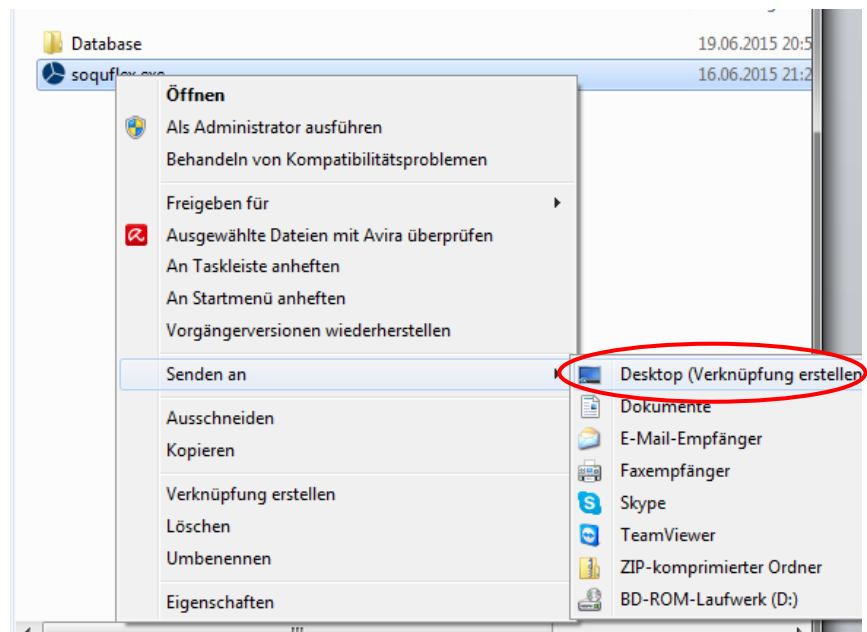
Database 19.06.2015 20:5

soquflex.exe 16.06.2015 21:2

**Öffnen**

Als Administrator ausführen

Behandeln von Kompatibilitätsproblemen

Freigeben für

Ausgewählte Dateien mit Avira überprüfen

An Taskleiste anheften

An Startmenü anheften

Vorgängerversionen wiederherstellen

Senden an

Ausschneiden

Kopieren

Verknüpfung erstellen

Löschen

Umbenennen

Eigenschaften

Desktop (Verknüpfung erstellen

Dokumente

E-Mail-Empfänger

Faxempfänger

Skype

TeamViewer

ZIP-komprimierter Ordner

BD-ROM-Laufwerk (D:)